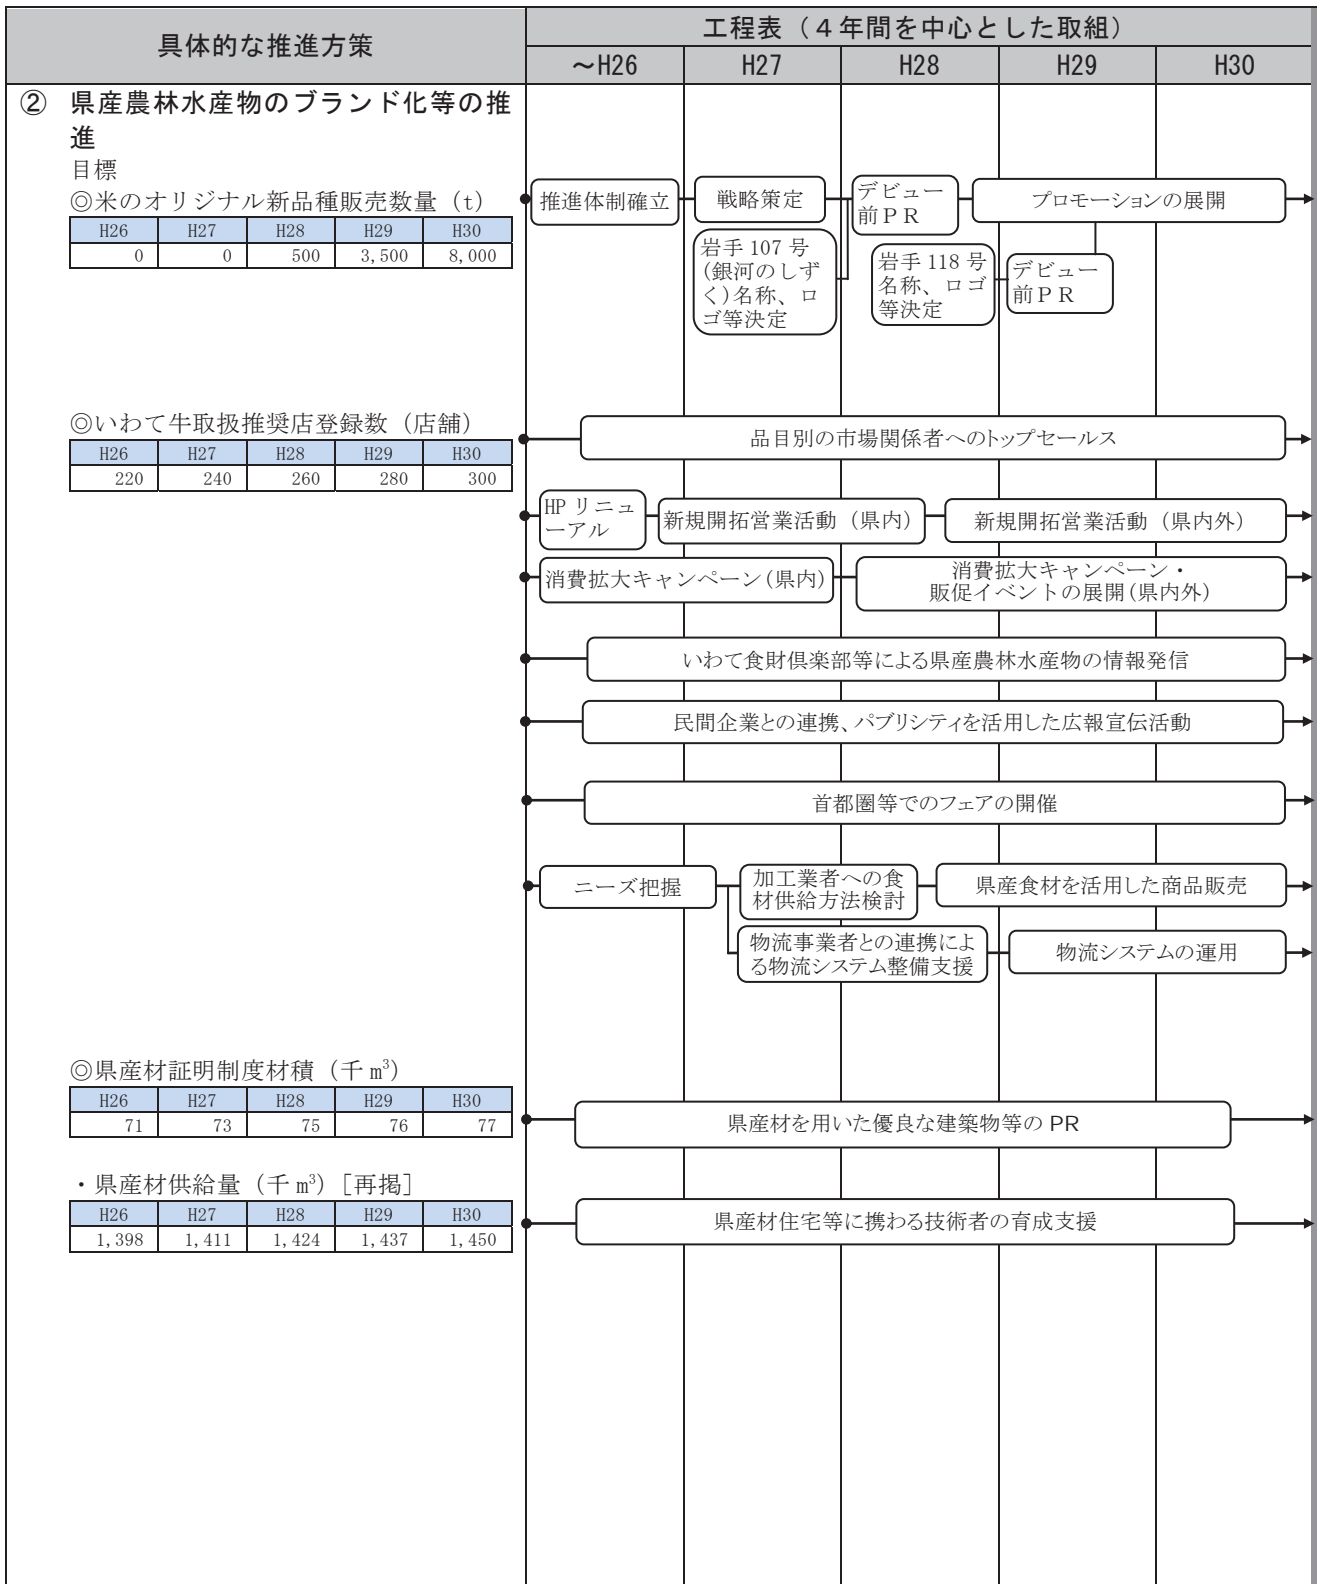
具体的な推進方策

工程表（４年間を中心とした取組）

～H26　H27　H28　H29　H30

② 県産農林水産物のブランド化等の推進

目標

◎米のオリジナル新品種販売数量（t）

| H26 | H27 | H28 | H29 | H30 |
|---|---|---|---|---|
| 0 | 0 | 500 | 3,500 | 8,000 |

推進体制確立

戦略策定

デビュー前ＰＲ

プロモーションの展開

岩手 107 号（銀河のしずく）名称、ロゴ等決定

岩手 118 号名称、ロゴ等決定

デビュー前ＰＲ

◎いわて牛取扱推奨店登録数（店舗）

| H26 | H27 | H28 | H29 | H30 |
|---|---|---|---|---|
| 220 | 240 | 260 | 280 | 300 |

品目別の市場関係者へのトップセールス

HP リニューアル

新規開拓営業活動（県内）

新規開拓営業活動（県内外）

消費拡大キャンペーン(県内)

消費拡大キャンペーン・販促イベントの展開(県内外)

いわて食財倶楽部等による県産農林水産物の情報発信

民間企業との連携、パブリシティを活用した広報宣伝活動

首都圏等でのフェアの開催

ニーズ把握

加工業者への食材供給方法検討

県産食材を活用した商品販売

物流事業者との連携による物流システム整備支援

物流システムの運用

◎県産材証明制度材積（千 m$^3$）

| H26 | H27 | H28 | H29 | H30 |
|---|---|---|---|---|
| 71 | 73 | 75 | 76 | 77 |

県産材を用いた優良な建築物等の PR

・県産材供給量（千 m$^3$）［再掲］

| H26 | H27 | H28 | H29 | H30 |
|---|---|---|---|---|
| 1,398 | 1,411 | 1,424 | 1,437 | 1,450 |

県産材住宅等に携わる技術者の育成支援